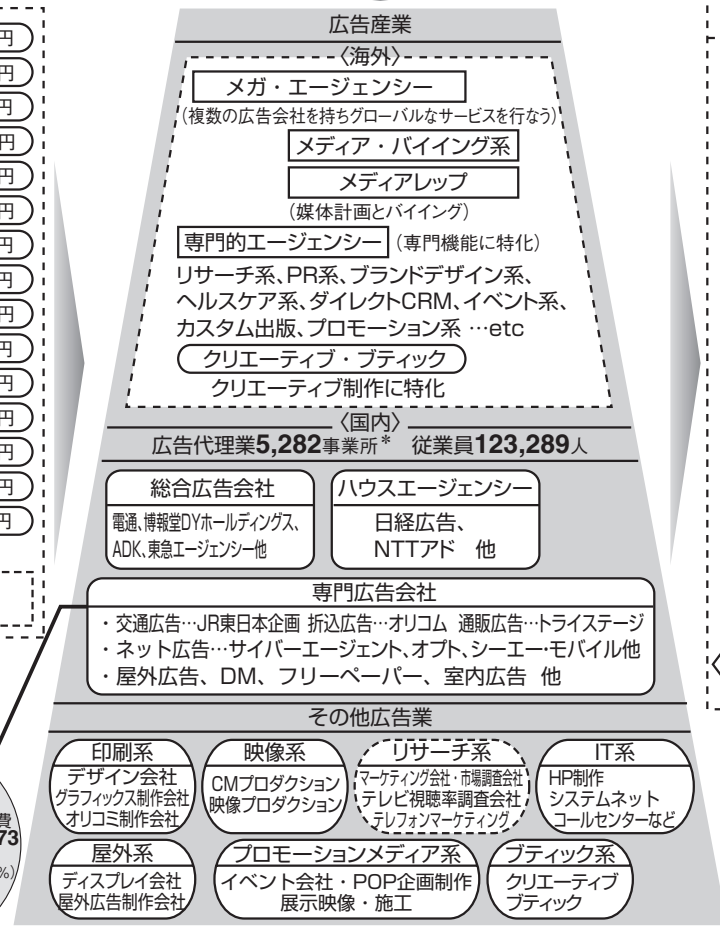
円
円
円
円
円
円
円
円
円
円
円
円
円
円
円

広告産業

〈海外〉

メガ・エージェンシー

(複数の広告会社を持ちグローバルなサービスを行なう)

メディア・バイイング系

メディアレップ

(媒体計画とバイイング)

専門的エージェンシー (専門機能に特化)

リサーチ系、PR系、ブランドデザイン系、ヘルスケア系、ダイレクトCRM、イベント系、カスタム出版、プロモーション系 …etc

クリエーティブ・ブティック

クリエーティブ制作に特化

〈国内〉

広告代理業5,282事業所* 従業員123,289人

総合広告会社

電通、博報堂DYホールディングス、ADK、東急エージェンシー他

ハウスエージェンシー

日経広告、NTTアド 他

専門広告会社

・交通広告…JR東日本企画 折込広告…オリコム 通販広告…トライステージ
・ネット広告…サイバーエージェント、オプト、シーエー・モバイル他
・屋外広告、DM、フリーペーパー、室内広告 他

その他広告業

印刷系
デザイン会社
グラフィックス制作会社
オリコミ制作会社

映像系
CMプロダクション
映像プロダクション

リサーチ系
マーケティング会社・市場調査会社
テレビ視聴率調査会社
テレフォンマーケティング

IT系
HP制作
システムネット
コールセンターなど

屋外系
ディスプレイ会社
屋外広告制作会社

プロモーションメディア系
イベント会社・POP企画制作
展示映像・施工

ブティック系
クリエーティブ
ブティック

費
73
%)